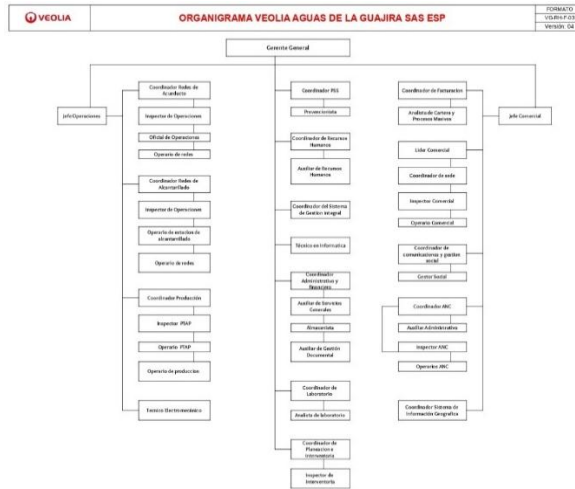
VEOLIA

ORGANIGRAMA VEOLIA AGUAS DE LA GUAJIRA SAS ESP

FORMATO
VG-RH-F-03
Versión: 04

Gerente General

Jefe Operaciones

Coordinador Redes de Acueducto

Inspector de Operaciones

Oficial de Operaciones

Operario de redes

Coordinador Redes de Alcantarillado

Inspector de Operaciones

Operario de estacion de alcantarillado

Operario de redes

Coordinador Producción

Inspector PTAP

Operario PTAP

Operario de producción

Tecnico Electromecánico

Coordinador PGS

Proveeduría

Coordinador de Recursos Humanos

Auxiliar de Recursos Humanos

Coordinador del Sistema de Gestión Integral

Técnico en Informatica

Coordinador Administrativo y Financiero

Auxiliar de Servicios Generales

Almacenista

Auxiliar de Gestión Documental

Coordinador de Laboratorio

Analista de laboratorio

Coordinador de Planeacion e Interventoria

Inspector de Interventoria

Coordinador de Facturacion

Analista de Cartera y Procesos Masivos

Jefe Comercial

Lider Comercial

Coordinador de sede

Inspector Comercial

Operario Comercial

Coordinador de comunicaciones y gestion social

Gestor Social

Coordinador ANC

Auxiliar Administrativo

Inspector ANC

Operarios ANC

Coordinador Sistema de Información Geografica